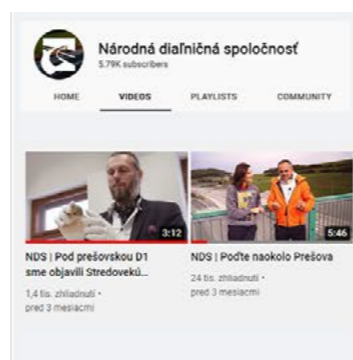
Národná diaľničná spoločnosť
5.79K subscribers

HOME
VIDEOS
PLAYLISTS
COMMUNITY

3:12
NDS | Pod prešovskou D1 sme objavili Stredovekú...
1,4 tis. zhliadnutí • pred 3 mesiacmi

5:46
NDS | Poďte naokolo Prešova
24 tis. zhliadnutí • pred 3 mesiacmi